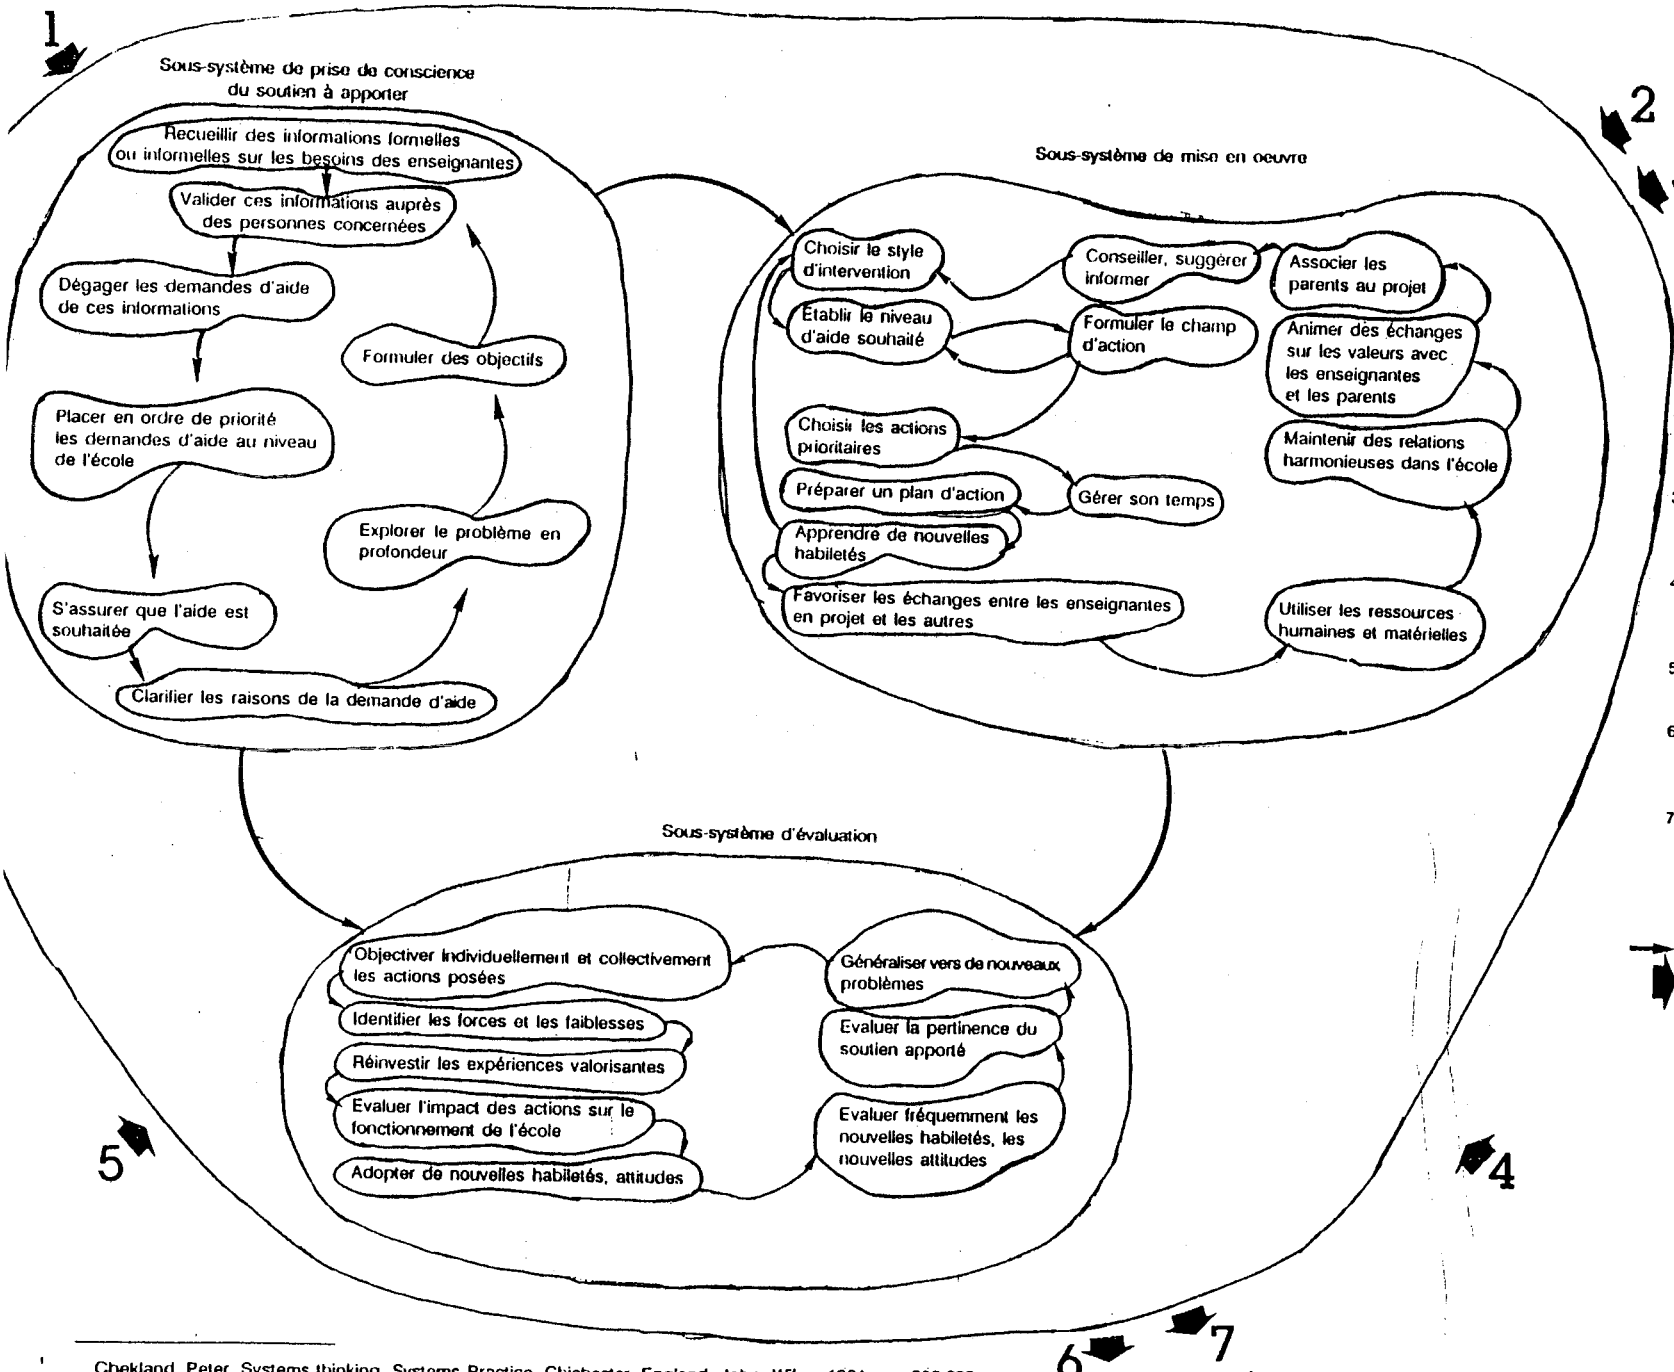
1

Sous-système de prise de conscience du soutien à apporter

Recueillir des informations formelles ou informelles sur les besoins des enseignantes

Valider ces informations auprès des personnes concernées

Dégager les demandes d'aide de ces informations

Formuler des objectifs

Placer en ordre de priorité les demandes d'aide au niveau de l'école

Explorer le problème en profondeur

S'assurer que l'aide est souhaitée

Clarifier les raisons de la demande d'aide

2

Sous-système de mise en oeuvre

Choisir le style d'intervention

Conseiller, suggérer informer

Associer les parents au projet

Établir le niveau d'aide souhaité

Formuler le champ d'action

Animer des échanges sur les valeurs avec les enseignantes et les parents

Choisir les actions prioritaires

Maintenir des relations harmonieuses dans l'école

Préparer un plan d'action

Gérer son temps

Apprendre de nouvelles habiletés

Favoriser les échanges entre les enseignantes en projet et les autres

Utiliser les ressources humaines et matérielles

Sous-système d'évaluation

Objectiver individuellement et collectivement les actions posées

Généraliser vers de nouveaux problèmes

Identifier les forces et les faiblesses

Evaluer la pertinence du soutien apporté

Réinvestir les expériences valorisantes

Evaluer l'impact des actions sur le fonctionnement de l'école

Evaluer fréquemment les nouvelles habiletés, les nouvelles attitudes

Adopter de nouvelles habiletés, attitudes

5

4

6

7

Chekland, Peter, Systems thinking, Systems Practice, Chichester, England, John Wiley, 1981, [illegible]